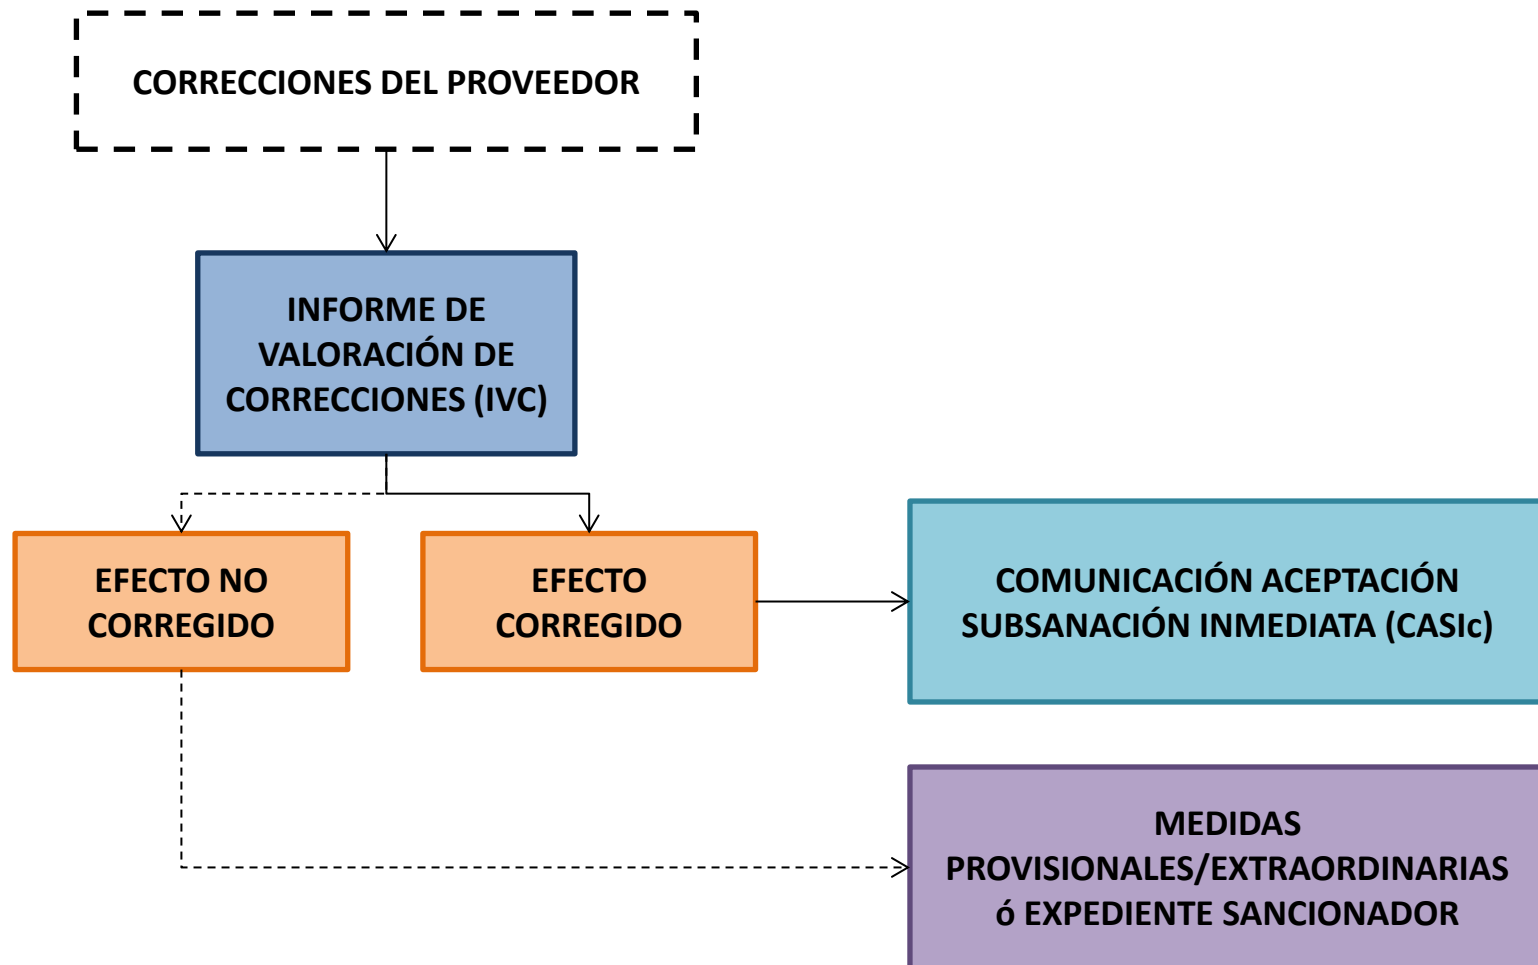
CORRECCIONES DEL PROVEEDOR

INFORME DE VALORACIÓN DE CORRECCIONES (IVC)

EFECTO NO CORREGIDO

EFECTO CORREGIDO

COMUNICACIÓN ACEPTACIÓN SUBSANACIÓN INMEDIATA (CASIc)

MEDIDAS PROVISIONALES/EXTRAORDINARIAS ó EXPEDIENTE SANCIONADOR